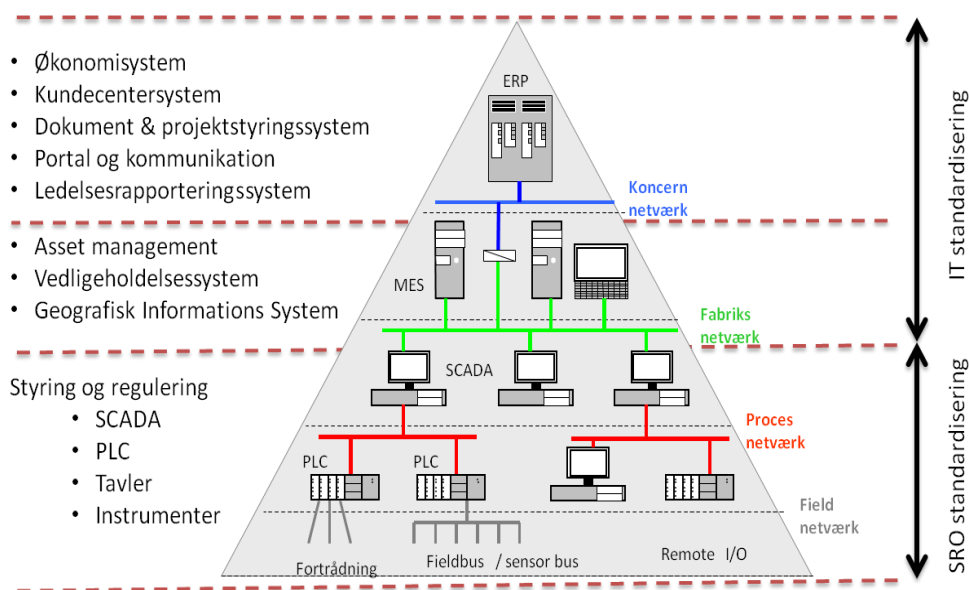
- Økonomisystem
- Kundecentersystem
- Dokument & projektstyringssystem
- Portal og kommunikation
- Ledelsesrapporteringssystem

- Asset management
- Vedligeholdelsessystem
- Geografisk Informations System

Styring og regulering
- SCADA
- PLC
- Tavler
- Instrumenter

ERP

Koncern netværk

MES

Fabriks netværk

SCADA

Proces netværk

PLC

PLC

Field netværk

Fortrådning

Fieldbus / sensor bus

Remote I/O

IT standardisering

SRO standardisering